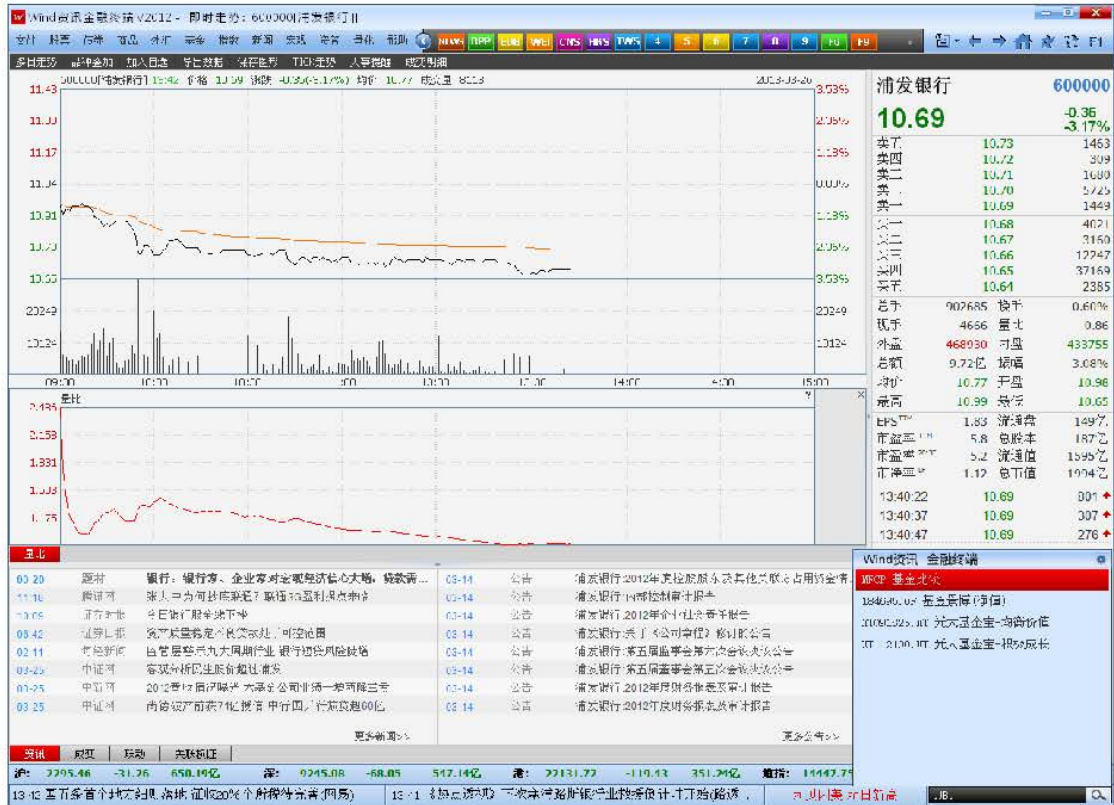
Wind资讯金融终端 V2012 - 即时走势：600000浦发银行 II

文件 股票 行情 商品 外汇 宏观 指数 新闻 实战 资管 导航 帮助 NEWS DPP EUB WEI CNS HKS TWS 4 5 6 7 8 9 F0 F9 F1

多日走势 叠加走势 加入自选 导出数据 操作说明 TICK走势 大单跟踪 成交明细

600000[浦发银行] 15:42 价格 10.69 涨跌 -0.35(-3.17%) 均价 10.77 成交量 8013 2013-03-20

| | |
|---|---|
| 11.43 | 3.53% |
| 11.30 | 2.35% |
| 11.17 | 1.18% |
| 11.04 | 0.00% |
| 10.91 | 1.18% |
| 10.79 | 2.35% |
| 10.66 | 3.53% |

20249 20249
10124 10124
09:30 10:30 10:30 11:30 13:30 14:00 14:00 15:00

量比
2.485
2.158
1.831
1.503
1.175

浦发银行 600000
10.69 -0.35 -3.17%

| | | |
|---|---|---|
| 卖五 | 10.73 | 1463 |
| 卖四 | 10.72 | 309 |
| 卖三 | 10.71 | 1080 |
| 卖二 | 10.70 | 5725 |
| 卖一 | 10.69 | 1449 |
| 买一 | 10.68 | 4021 |
| 买二 | 10.67 | 3150 |
| 买三 | 10.66 | 12247 |
| 买四 | 10.65 | 37169 |
| 买五 | 10.64 | 2385 |

| | | | |
|---|---|---|---|
| 总手 | 902685 | 换手 | 0.60% |
| 现手 | 4666 | 量比 | 0.86 |
| 外盘 | 468930 | 内盘 | 433755 |
| 总额 | 9.72亿 | 振幅 | 3.08% |
| 均价 | 10.77 | 开盘 | 10.98 |
| 最高 | 10.99 | 最低 | 10.65 |
| EPS | 1.83 | 流通股 | 149亿 |
| 市盈率 | 5.8 | 总股本 | 187亿 |
| 市盈率 | 5.2 | 流通值 | 1595亿 |
| 市净率 | 1.12 | 总市值 | 1994亿 |

13:40:22 10.69 301
13:40:37 10.69 307
13:40:47 10.69 276

量比

| | | | | | |
|---|---|---|---|---|---|
| 03-20 | 原创 | 银行：银行等、企业等对全面经济信心大幅、转数再... | 03-14 | 公告 | 浦发银行:2012年度控股股东及其他关联方占用资金情 |
| 11-18 | 腾讯网 | 浦发银行为何持续降低？联银3G盈利拐点来临 | 03-14 | 公告 | 浦发银行:内部控制审计报告 |
| 03-09 | 证券时报 | 今日银行股全线下跌 | 03-14 | 公告 | 浦发银行:2012年企业社会责任报告 |
| 03-12 | 证券日报 | 资本监管规定收紧 | 03-14 | 公告 | 浦发银行:关于《公司章程》修订的公告 |
| 02-11 | 新浪新闻 | 自营层级兵九大风险产业 银行短期风险较低 | 03-14 | 公告 | 浦发银行:第五届监事会第次会议决议公告 |
| 03-25 | 中证网 | 客观分析民生银行超过调涨 | 03-14 | 公告 | 浦发银行:第五届董事会第五次会议决议公告 |
| 03-25 | 中证网 | 2012年以后浮发 大港立公司非流一经面降三号 | 03-14 | 公告 | 浦发银行:2012年度财务报表及审计报告 |
| 03-25 | 中证网 | 内资银行前获7亿提存 中行四八行获资超60亿 | 03-14 | 公告 | 浦发银行:2012年度财务报表及审计报告 |

更多新闻>> 更多公告>>

资讯 研报 互动 关联品种

Wind资讯 金融终端
MFCP 基金大会
1840.OF 基金净值(净值)
...OF 光大基金宝-均衡价值
...OF 光大基金宝-积极成长

沪: 2295.46 -31.26 650.19亿 深: 9245.08 -68.05 517.14亿 港: 22131.72 -119.13 351.2亿 道指: 14447.75

13:12 直面多首个地方融资 清城 证监20%个债保障完善(网易) 13:41 ...融资动 研发行业综合研发行业报告 ...